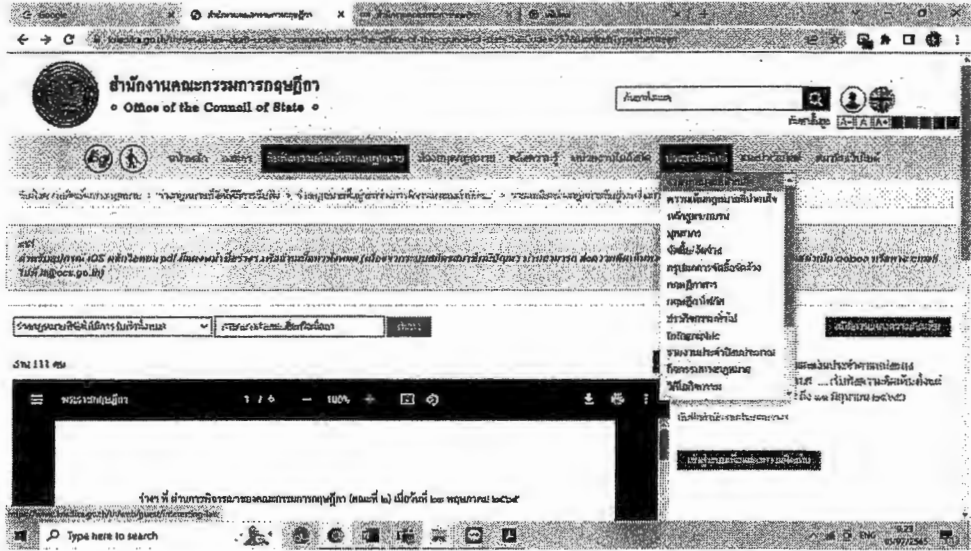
สำนักงานคณะกรรมการกฤษฎีกา
Office of the Council of State

ค้นหาในระบบ

ความเห็นกฎหมายที่น่าสนใจ
หลักกฎหมายทั่วไป
บุคลากร
จัดซื้อจัดจ้าง
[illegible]
กฤษฎีกาสาร
กฤษฎีกาพัฒนา
ประกาศทั่วไป
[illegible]
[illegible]
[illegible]
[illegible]

สำหรับผู้ใช้งาน iOS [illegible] ocs.go.th

จำนวน 111 เรื่อง

ค้นหา

1 / 6 — 100% +

ร่าง ที่ ผ่านการพิจารณาของคณะกรรมการกฤษฎีกา (คณะที่ ๒) เมื่อวันที่ ๒๓ พฤษภาคม ๒๕๖๕

Type here to search

ENG